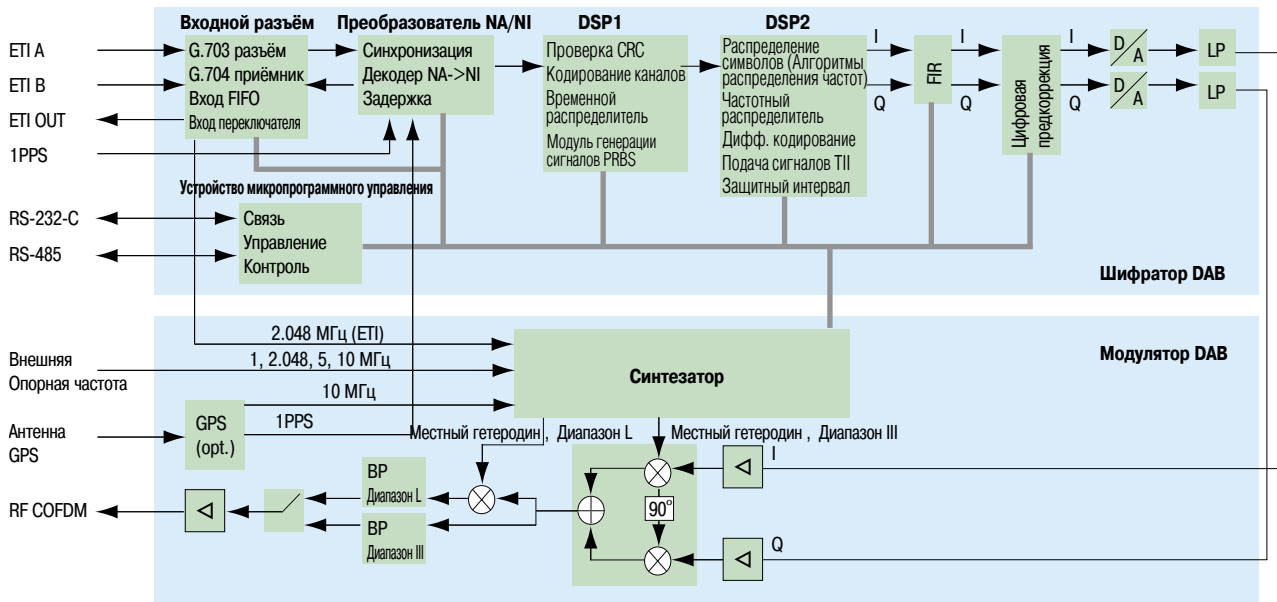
Входной разъём

Преобразователь NA/NI

DSP1

DSP2

ETI A

ETI B

ETI OUT

1PPS

G.703 разъём
G.704 приёмник
Вход FIFO
Вход переключателя

Синхронизация
Декодер NA->NI
Задержка

Проверка CRC
Кодирование каналов
Временной распределитель
Модуль генерации сигналов PRBS

Распределение символов (Алгоритмы распределения частот)
Частотный распределитель
Дифф. кодирование
Подача сигналов TII
Защитный интервал

I
Q
FIR
I
Q
Цифровая предкоррекция
I
Q
D/A
D/A
LP
LP

Устройство микропрограммного управления

RS-232-C

RS-485

Связь
Управление
Контроль

Шифратор DAB

2.048 МГц (ETI)

Внешняя Опорная частота

1, 2.048, 5, 10 МГц

Модулятор DAB

Синтезатор

10 МГц

Антенна GPS

GPS (opt.)

1PPS

Местный гетеродин , Диапазон L

Местный гетеродин , Диапазон III

I

BP
Диапазон L

RF COFDM

90°

BP
Диапазон III

Q